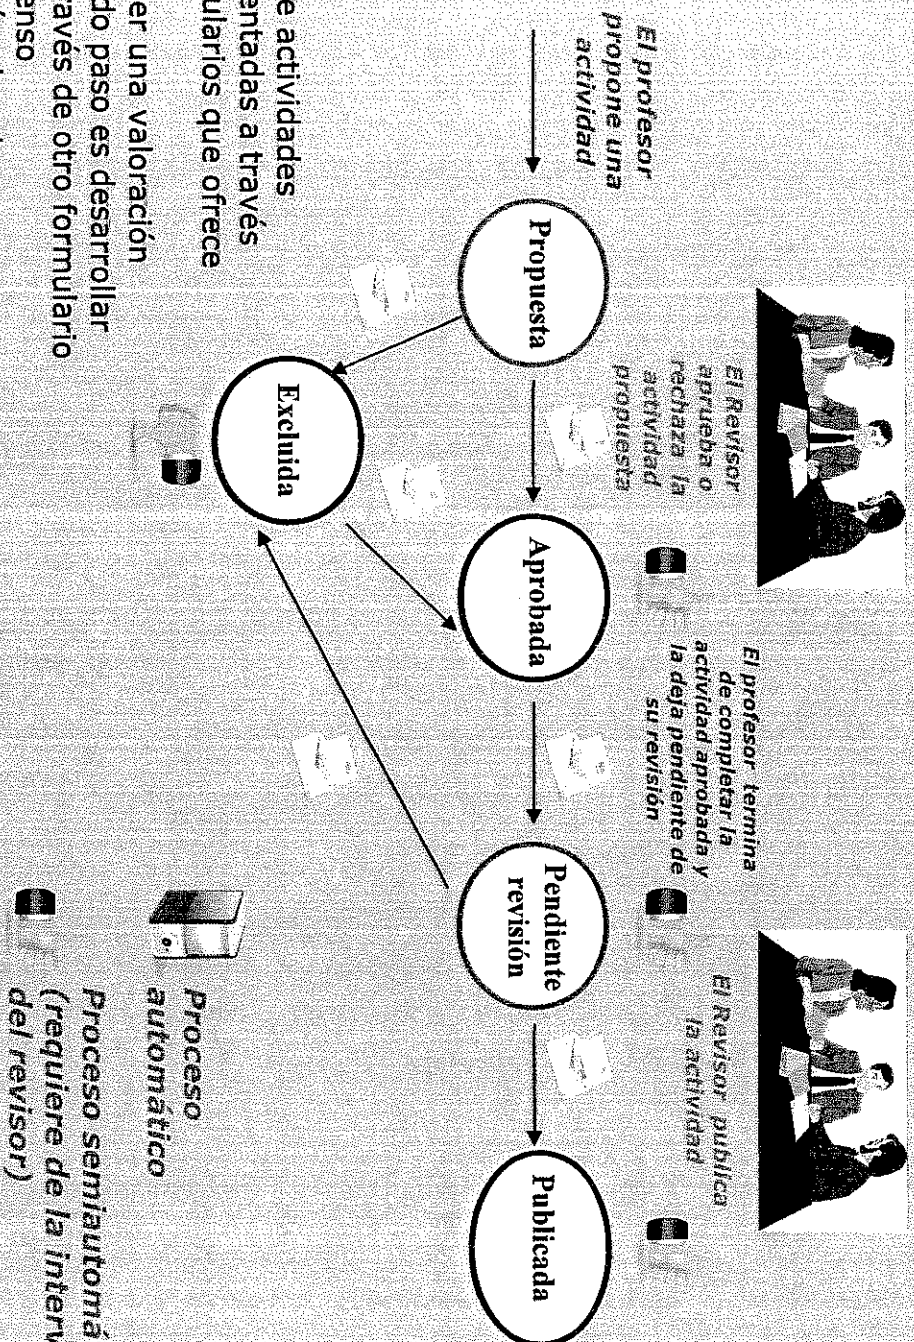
El profesor propone una actividad

Propuesta

El Revisor aprueba o rechaza la actividad propuesta

Excluida

Aprobada

El profesor termina de completar la actividad aprobada y la deja pendiente de su revisión

Pendiente revisión

El Revisor publica la actividad

Publicada

Proceso automático

Proceso semiautomá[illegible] (requiere de la interv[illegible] del revisor)

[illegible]e actividades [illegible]entadas a través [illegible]ularios que ofrece

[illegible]er una valoración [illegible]do paso es desarrollar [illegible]ravés de otro formulario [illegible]enso